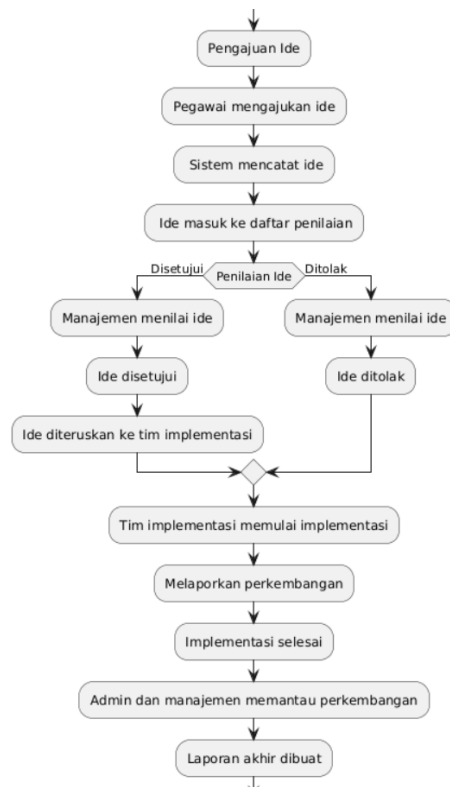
Pengajuan Ide

Pegawai mengajukan ide

Sistem mencatat ide

Ide masuk ke daftar penilaian

Disetujui

Penilaian Ide

Ditolak

Manajemen menilai ide

Ide disetujui

Ide diteruskan ke tim implementasi

Manajemen menilai ide

Ide ditolak

Tim implementasi memulai implementasi

Melaporkan perkembangan

Implementasi selesai

Admin dan manajemen memantau perkembangan

Laporan akhir dibuat